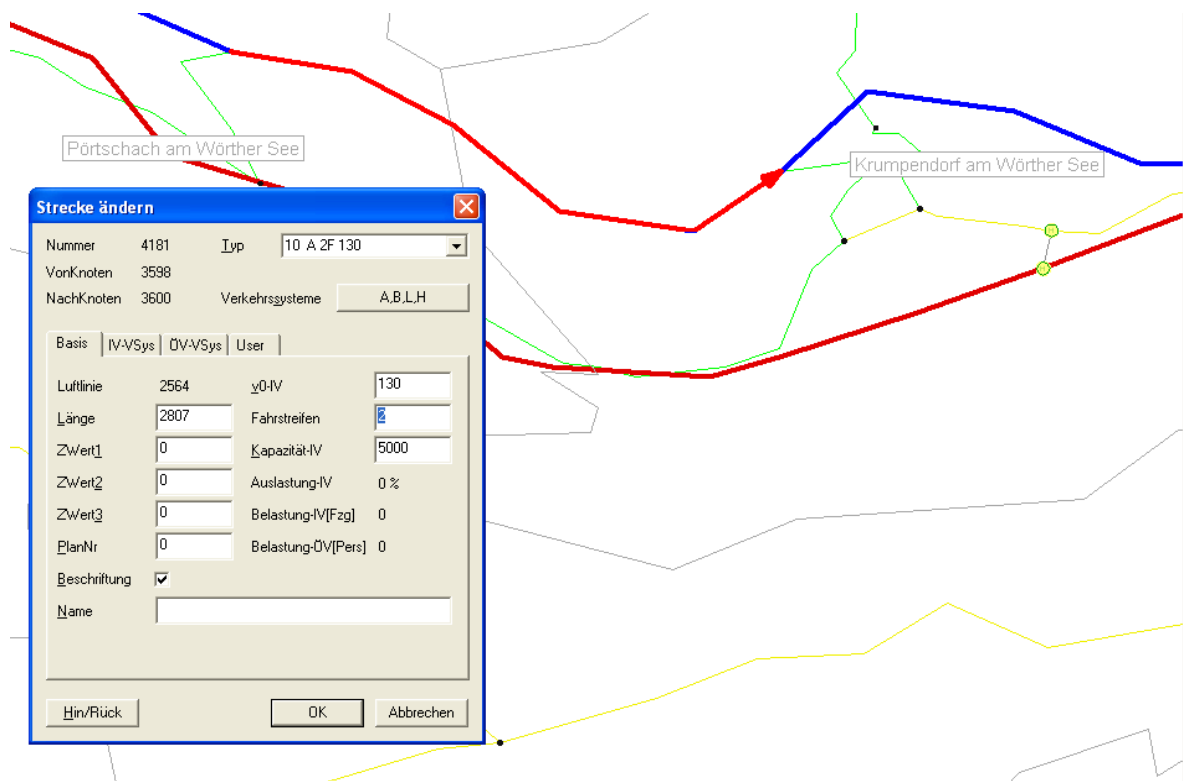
Pörtschach am Wörther See

Krumpendorf am Wörther See

Strecke ändern

Nummer 4181 Typ 10 A 2F 130

VonKnoten 3598

NachKnoten 3600 Verkehrssysteme A,B,L,H

Basis | IV-VSys | ÖV-VSys | User

Luftlinie 2564 v0-IV 130

Länge 2807 Fahrstreifen 2

ZWert1 0 Kapazität-IV 5000

ZWert2 0 Auslastung-IV 0 %

ZWert3 0 Belastung-IV[Fzg] 0

PlanNr 0 Belastung-ÖV[Pers] 0

Beschriftung ✔

Name

Hin/Rück OK Abbrechen